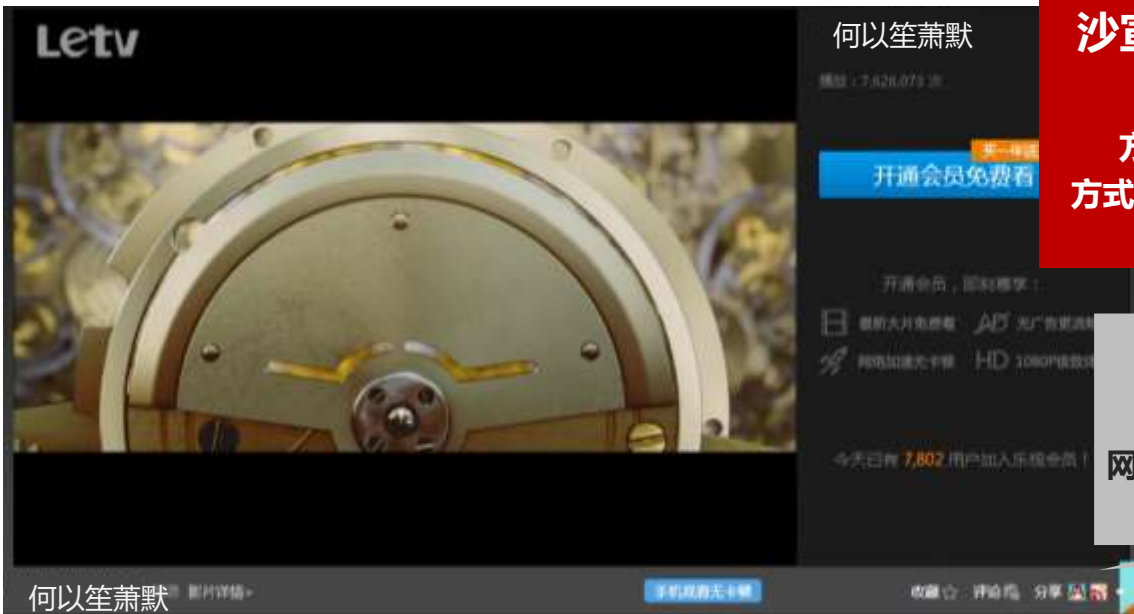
Letv

何以笙箫默

播放：7,626,073 次

买一年送

开通会员免费看

沙宣

方

方式

开通会员，即刻尊享：

最新大片免费看

AD 无广告更流畅

网络加速无卡顿

HD 1080P极致体验

今天已有 7,802 用户加入乐视会员！

网

何以笙箫默

影片详情

手机观看无卡顿

收藏

评论

分享